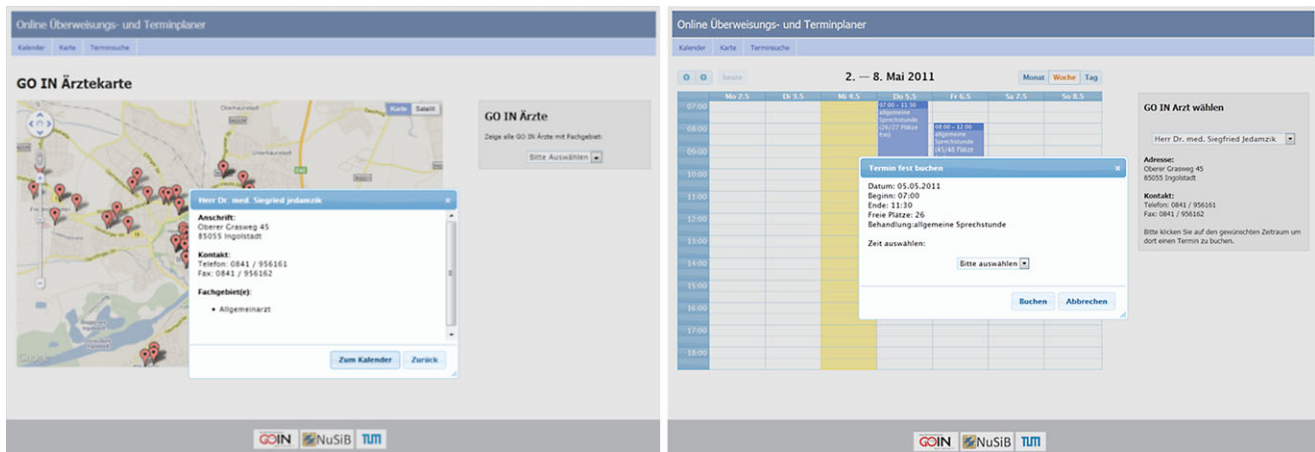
Online Überweisungs- und Terminplaner

Kalender Karte Terminsuche

GO IN Ärztekarte

Karte Satellit

Oberhaunstadt

Unterhaunstadt

Herr Dr. med. Siegfried Jedamzik

Anschrift:
Oberer Grasweg 45
85055 Ingolstadt

Kontakt:
Telefon: 0841 / 956161
Fax: 0841 / 956162

Fachgebiet(e):

• Allgemeinarzt

Zum Kalender Zurück

GO IN Ärzte

Zeige alle GO IN Ärzte mit Fachgebiet:

Bitte Auswählen

GOIN NuSiB TUM

Online Überweisungs- und Terminplaner

Kalender Karte Terminsuche

heute

2. — 8. Mai 2011

Monat Woche Tag

| | Mo 2.5 | Di 3.5 | Mi 4.5 | Do 5.5 | Fr 6.5 | Sa 7.5 | So 8.5 |
|---|---|---|---|---|---|---|---|
| 07:00 | | | | 07:00 – 11:30 allgemeine Sprechstunde (26/27 Plätze frei) | | | |
| 08:00 | | | | | 08:00 – 12:00 allgemeine Sprechstunde (45/48 Plätze | | |
| 09:00 | | | | | | | |
| 10:00 | | | | | | | |
| 11:00 | | | | | | | |
| 12:00 | | | | | | | |
| 13:00 | | | | | | | |
| 14:00 | | | | | | | |
| 15:00 | | | | | | | |
| 16:00 | | | | | | | |
| 17:00 | | | | | | | |
| 18:00 | | | | | | | |

Termin fest buchen

Datum: 05.05.2011
Beginn: 07:00
Ende: 11:30
Freie Plätze: 26
Behandlung:allgemeine Sprechstunde

Zeit auswählen:

Bitte auswählen

Buchen Abbrechen

GO IN Arzt wählen

Herr Dr. med. Siegfried Jedamzik

Adresse:
Oberer Grasweg 45
85055 Ingolstadt

Kontakt:
Telefon: 0841 / 956161
Fax: 0841 / 956162

Bitte klicken Sie auf den gewünschten Zeitraum um dort einen Termin zu buchen.

GOIN NuSiB TUM